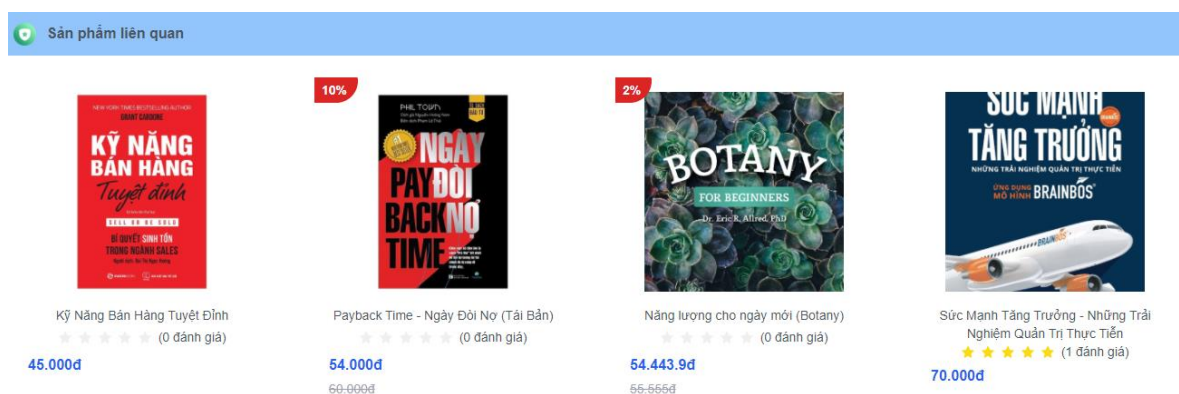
Sản phẩm liên quan

NEW YORK TIMES BESTSELLING AUTHOR
GRANT CARDONE
KỸ NĂNG BÁN HÀNG Tuyệt đỉnh
SELL OR BE SOLD
BÍ QUYẾT SINH TỒN TRONG NGÀNH SALES

Kỹ Năng Bán Hàng Tuyệt Đỉnh
(0 đánh giá)
45.000đ

10%
PHIL TOWN
NGÀY ĐÒI NỢ
PAYBACK TIME

Payback Time - Ngày Đòi Nợ (Tái Bản)
(0 đánh giá)
54.000đ
60.000đ

2%
BOTANY
FOR BEGINNERS
Dr. Eric R. Allred, PhD

Năng lượng cho ngày mới (Botany)
(0 đánh giá)
54.443.9đ
56.555đ

SỨC MẠNH TĂNG TRƯỞNG
NHỮNG TRẢI NGHIỆM QUẢN TRỊ THỰC TIỄN
ỨNG DỤNG MÔ HÌNH BRAINBOS

Sức Mạnh Tăng Trưởng - Những Trải Nghiệm Quản Trị Thực Tiễn
(1 đánh giá)
70.000đ